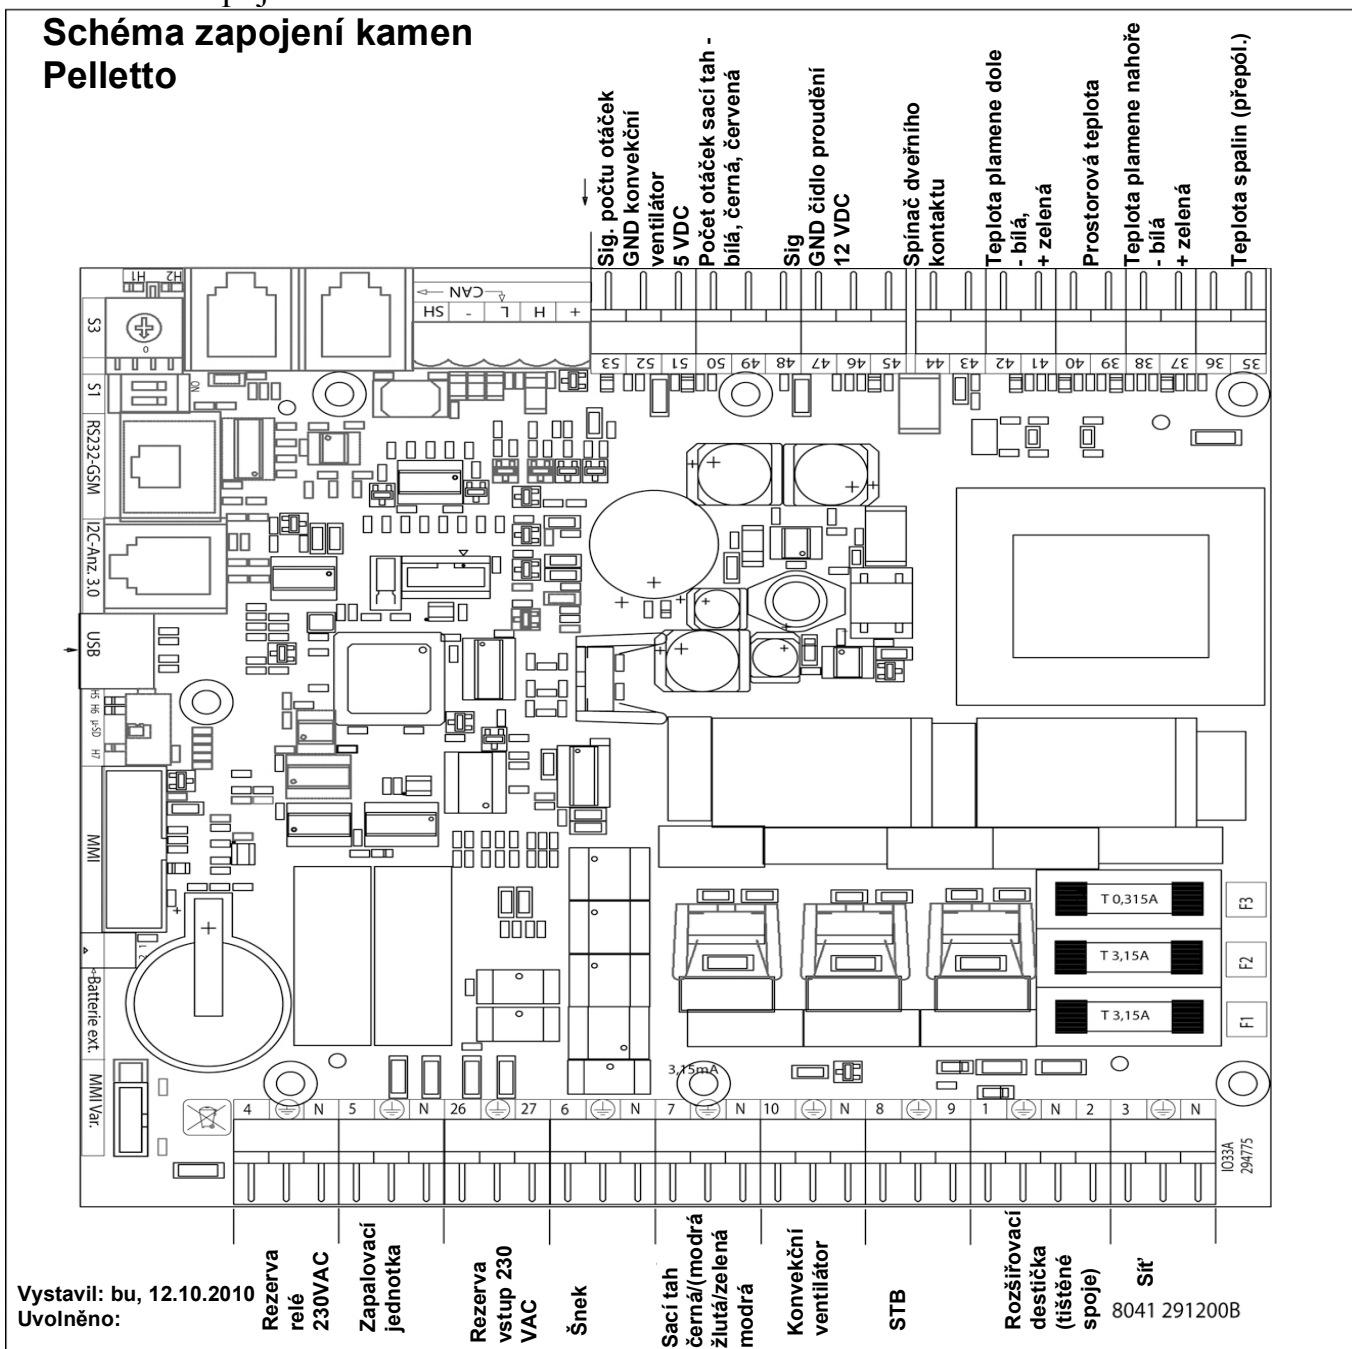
Schéma zapojení kamen Pelletto

Sig. počtu otáček
GND konvekční ventilátor
5 VDC
Počet otáček sací tah - bílá, černá, červená
Sig
GND čidlo proudění
12 VDC
Spínač dveřního kontaktu
Teplota plamene dole - bílá, + zelená
Prostorová teplota
Teplota plamene nahoře - bílá + zelená
Teplota spalin (přepól.)

H1 H2
S3
CAN
HS - L H +
53 52 51 50 49 48 47 46 45 44 43 42 41 40 39 38 37 36 35
S1
ON
RS232-GSM
I2C-Anz. 3.0
USB
H5 H6 µSD H7
MMI
Batterie ext.
MMI Var.

T 0,315A F3
T 3,15A F2
T 3,15A F1
3,15mA

4 N 5 N 26 27 6 N 7 N 10 N 8 9 1 N 2 3 N
IO33A 294775

Rezerva relé 230VAC
Zapalovací jednotka
Rezerva vstup 230 VAC
Šnek
Sací tah černá/(modrá žlutá/zelená modrá
Konvekční ventilátor
STB
Rozšiřovací destička (tištěné spoje)
Síť
8041 291200B

Vystavil: bu, 12.10.2010
Uvolněno: